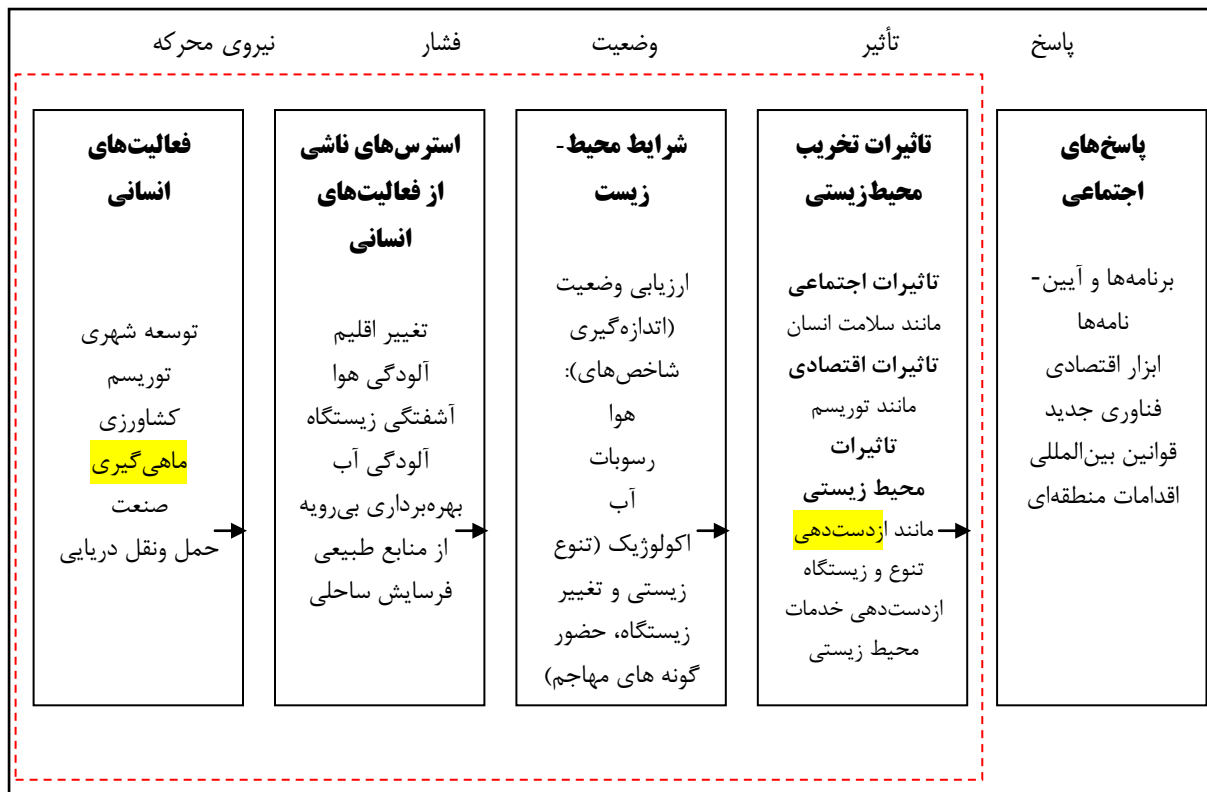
پاسخ تأثیر وضعیت فشار نیروی محرکه

پاسخ‌های اجتماعی

برنامه‌ها و آیین-نامه‌ها
ابزار اقتصادی
فناوری جدید
قوانین بین‌المللی
اقدامات منطقه‌ای

تاثیرات تخریب محیط‌زیستی

تاثیرات اجتماعی
مانند سلامت انسان
تاثیرات اقتصادی
مانند توریسم
تاثیرات محیط زیستی
مانند ازدست‌دهی تنوع و زیستگاه
ازدست‌دهی خدمات محیط زیستی

شرایط محیط-زیست

ارزیابی وضعیت (اندازه‌گیری شاخص‌های):
هوا
رسوبات
آب
اکولوژیک (تنوع زیستی و تغییر زیستگاه، حضور گونه های مهاجم)

استرس‌های ناشی از فعالیت‌های انسانی

تغییر اقلیم
آلودگی هوا
آشفتگی زیستگاه
آلودگی آب
بهره‌برداری بی‌رویه از منابع طبیعی
فرسایش ساحلی

فعالیت‌های انسانی

توسعه شهری
توریسم
کشاورزی
ماهی‌گیری
صنعت
حمل ونقل دریایی